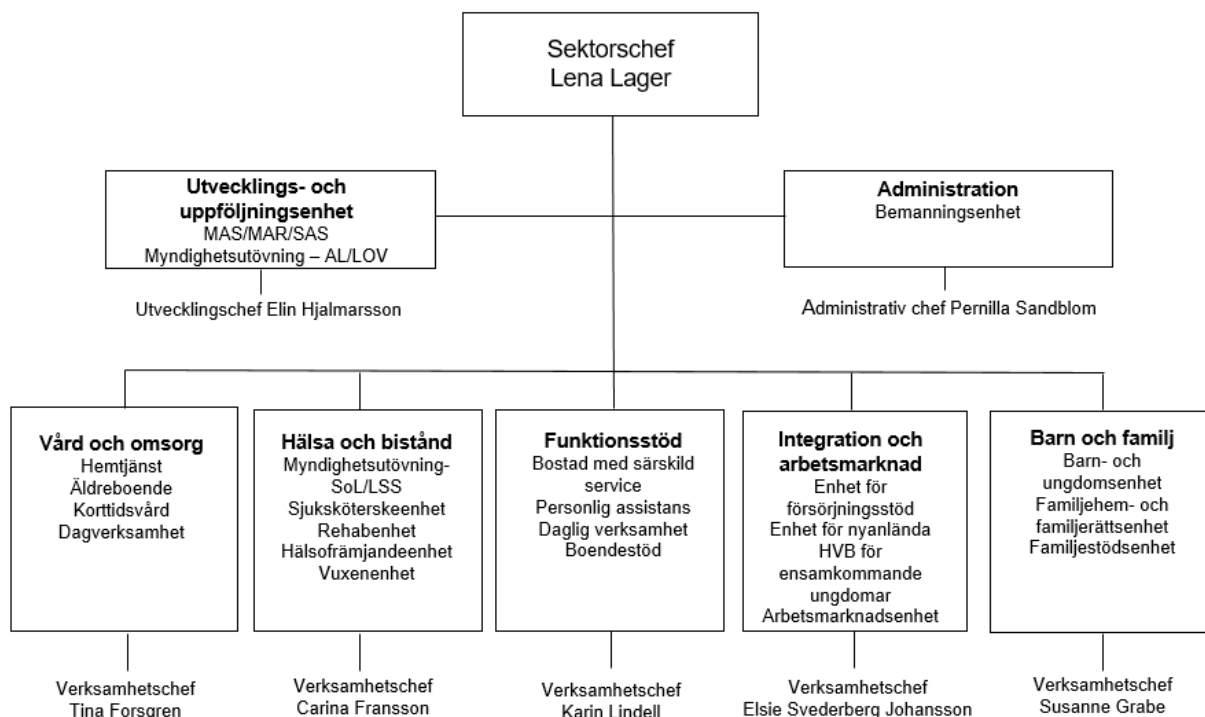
Sektorschef
Lena Lager

**Utvecklings- och uppföljningsenhet**
MAS/MAR/SAS
Myndighetsutövning – AL/LOV

Utvecklingschef Elin Hjalmarsson

**Administration**
Bemanningsenhet

Administrativ chef Pernilla Sandblom

**Vård och omsorg**
Hemtjänst
Äldreboende
Korttidsvård
Dagverksamhet

Verksamhetschef
Tina Forsgren

**Hälsa och bistånd**
Myndighetsutövning-SoL/LSS
Sjuksköterskeenhet
Rehabenhet
Hälsofrämjandeenhet
Vuxenenhet

Verksamhetschef
Carina Fransson

**Funktionsstöd**
Bostad med särskild service
Personlig assistans
Daglig verksamhet
Boendestöd

Verksamhetschef
Karin Lindell

**Integration och arbetsmarknad**
Enhet för försörjningsstöd
Enhet för nyanlända
HVB för ensamkommande ungdomar
Arbetsmarknadsenhet

Verksamhetschef
Elsie Svederberg Johansson

**Barn och familj**
Barn- och ungdomsenhet
Familjehem- och familjerättsenhet
Familjestödsenhet

Verksamhetschef
Susanne Grabe